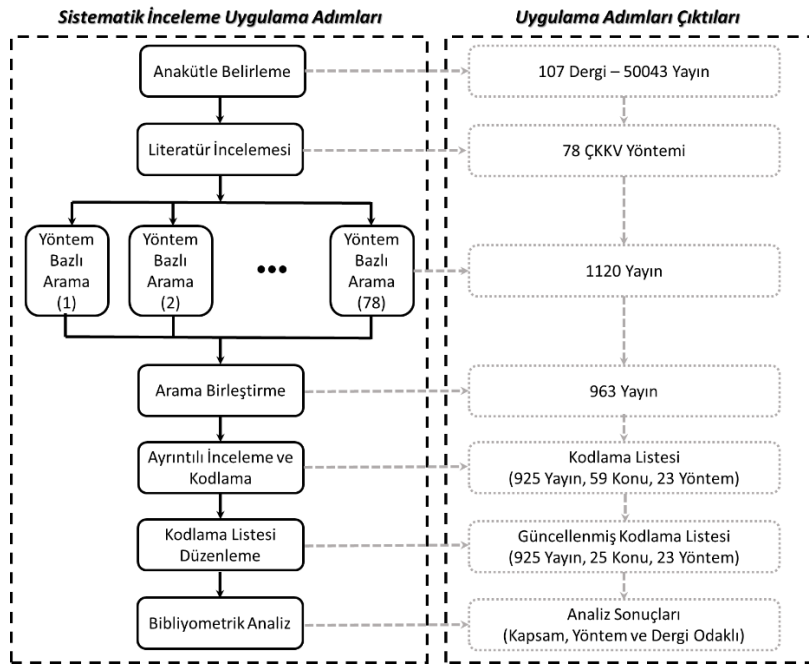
Sistematik İnceleme Uygulama Adımları

Anakütle Belirleme

Literatür İncelemesi

Yöntem Bazlı Arama (1)

Yöntem Bazlı Arama (2)

•••

Yöntem Bazlı Arama (78)

Arama Birleştirme

Ayrıntılı İnceleme ve Kodlama

Kodlama Listesi Düzenleme

Bibliyometrik Analiz

Uygulama Adımları Çıktıları

107 Dergi – 50043 Yayın

78 ÇKKV Yöntemi

1120 Yayın

963 Yayın

Kodlama Listesi (925 Yayın, 59 Konu, 23 Yöntem)

Güncellenmiş Kodlama Listesi (925 Yayın, 25 Konu, 23 Yöntem)

Analiz Sonuçları (Kapsam, Yöntem ve Dergi Odaklı)